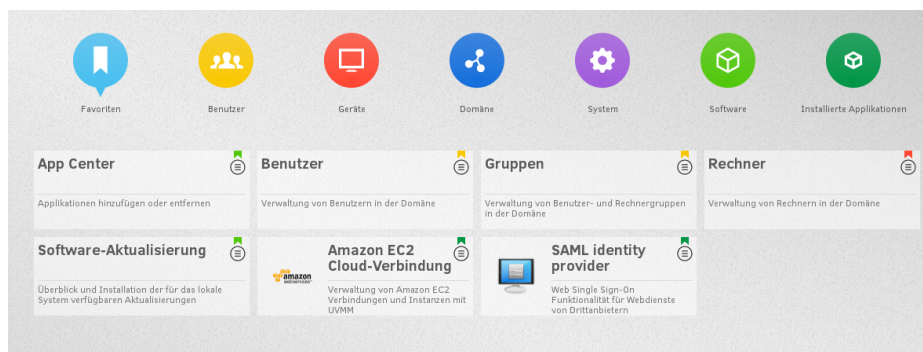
Favoriten

Benutzer

Geräte

Domäne

System

Software

Installierte Applikationen

App Center

Applikationen hinzufügen oder entfernen

Benutzer

Verwaltung von Benutzern in der Domäne

Gruppen

Verwaltung von Benutzer- und Rechnergruppen in der Domäne

Rechner

Verwaltung von Rechnern in der Domäne

Software-Aktualisierung

Überblick und Installation der für das lokale System verfügbaren Aktualisierungen

amazon web services

Amazon EC2 Cloud-Verbindung

Verwaltung von Amazon EC2 Verbindungen und Instanzen mit UVMM

SAML identity provider

Web Single Sign-On Funktionalität für Webdienste von Drittanbietern